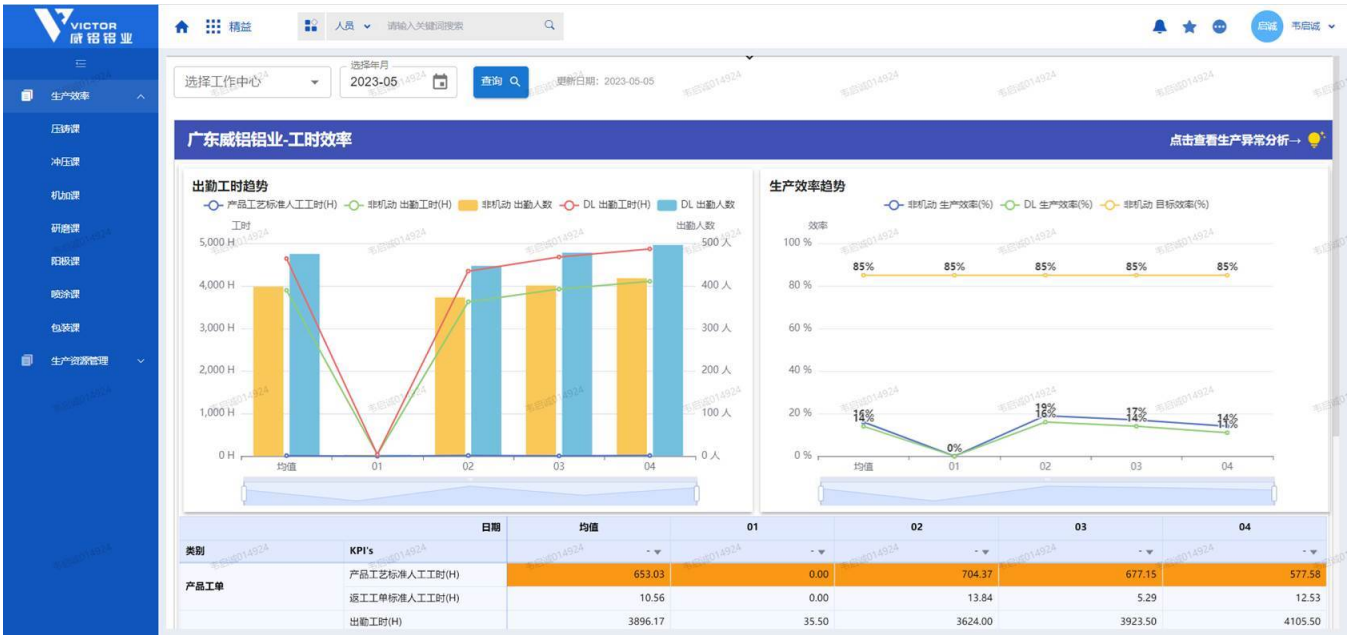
VICTOR 威铝铝业

生产效率
压铸课
冲压课
机加课
研磨课
阳极课
喷涂课
包装课
生产资源管理

精益
人员 请输入关键词搜索
启诚 韦启诚

选择工作中心
选择年月 2023-05
查询
更新日期：2023-05-05

广东威铝铝业-工时效率
点击查看生产异常分析→

出勤工时趋势
产品工艺标准人工工时(H) 非机动 出勤工时(H) 非机动 出勤人数 DL 出勤工时(H) DL 出勤人数
工时
出勤人数
5,000 H
4,000 H
3,000 H
2,000 H
1,000 H
0 H
500 人
400 人
300 人
200 人
100 人
0 人
均值 01 02 03 04

生产效率趋势
非机动 生产效率(%) DL 生产效率(%) 非机动 目标效率(%)
效率
100 %
80 %
60 %
40 %
20 %
0 %
85% 85% 85% 85% 85%
16% 14% 0% 19% 16% 17% 14% 14% 11%
均值 01 02 03 04

| | 日期 | 均值 | 01 | 02 | 03 | 04 |
|---|---|---|---|---|---|---|
| 类别 | KPI's | | | | | |
| 产品工单 | 产品工艺标准人工工时(H) | 653.03 | 0.00 | 704.37 | 677.15 | 577.58 |
| | 返工工单标准人工工时(H) | 10.56 | 0.00 | 13.84 | 5.29 | 12.53 |
| | 出勤工时(H) | 3896.17 | 35.50 | 3624.00 | 3923.50 | 4105.50 |

韦启诚014924